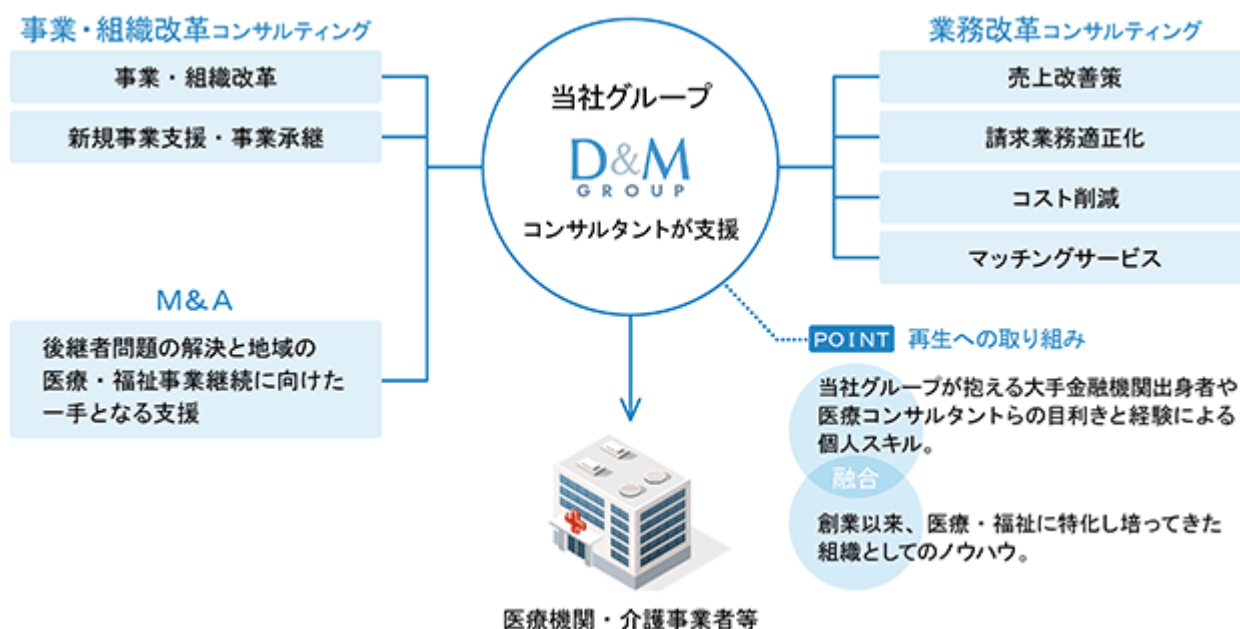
事業・組織改革コンサルティング

事業・組織改革

新規事業支援・事業承継

M&A

後継者問題の解決と地域の医療・福祉事業継続に向けた一手となる支援

当社グループ

D&M GROUP

コンサルタントが支援

業務改革コンサルティング

売上改善策

請求業務適正化

コスト削減

マッチングサービス

POINT 再生への取り組み

当社グループが抱える大手金融機関出身者や医療コンサルタントらの目利きと経験による個人スキル。

融合

創業以来、医療・福祉に特化し培ってきた組織としてのノウハウ。

医療機関・介護事業者等